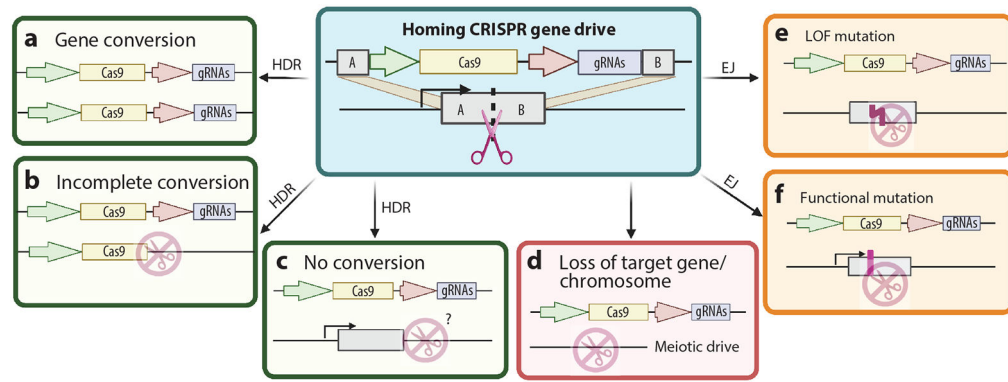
Homing CRISPR gene drive

A

Cas9

gRNAs

B

A

B

a Gene conversion

Cas9

gRNAs

Cas9

gRNAs

HDR

b Incomplete conversion

Cas9

gRNAs

Cas9

HDR

HDR

c No conversion

Cas9

gRNAs

?

d Loss of target gene/ chromosome

Cas9

gRNAs

Meiotic drive

EJ

e LOF mutation

Cas9

gRNAs

EJ

f Functional mutation

Cas9

gRNAs